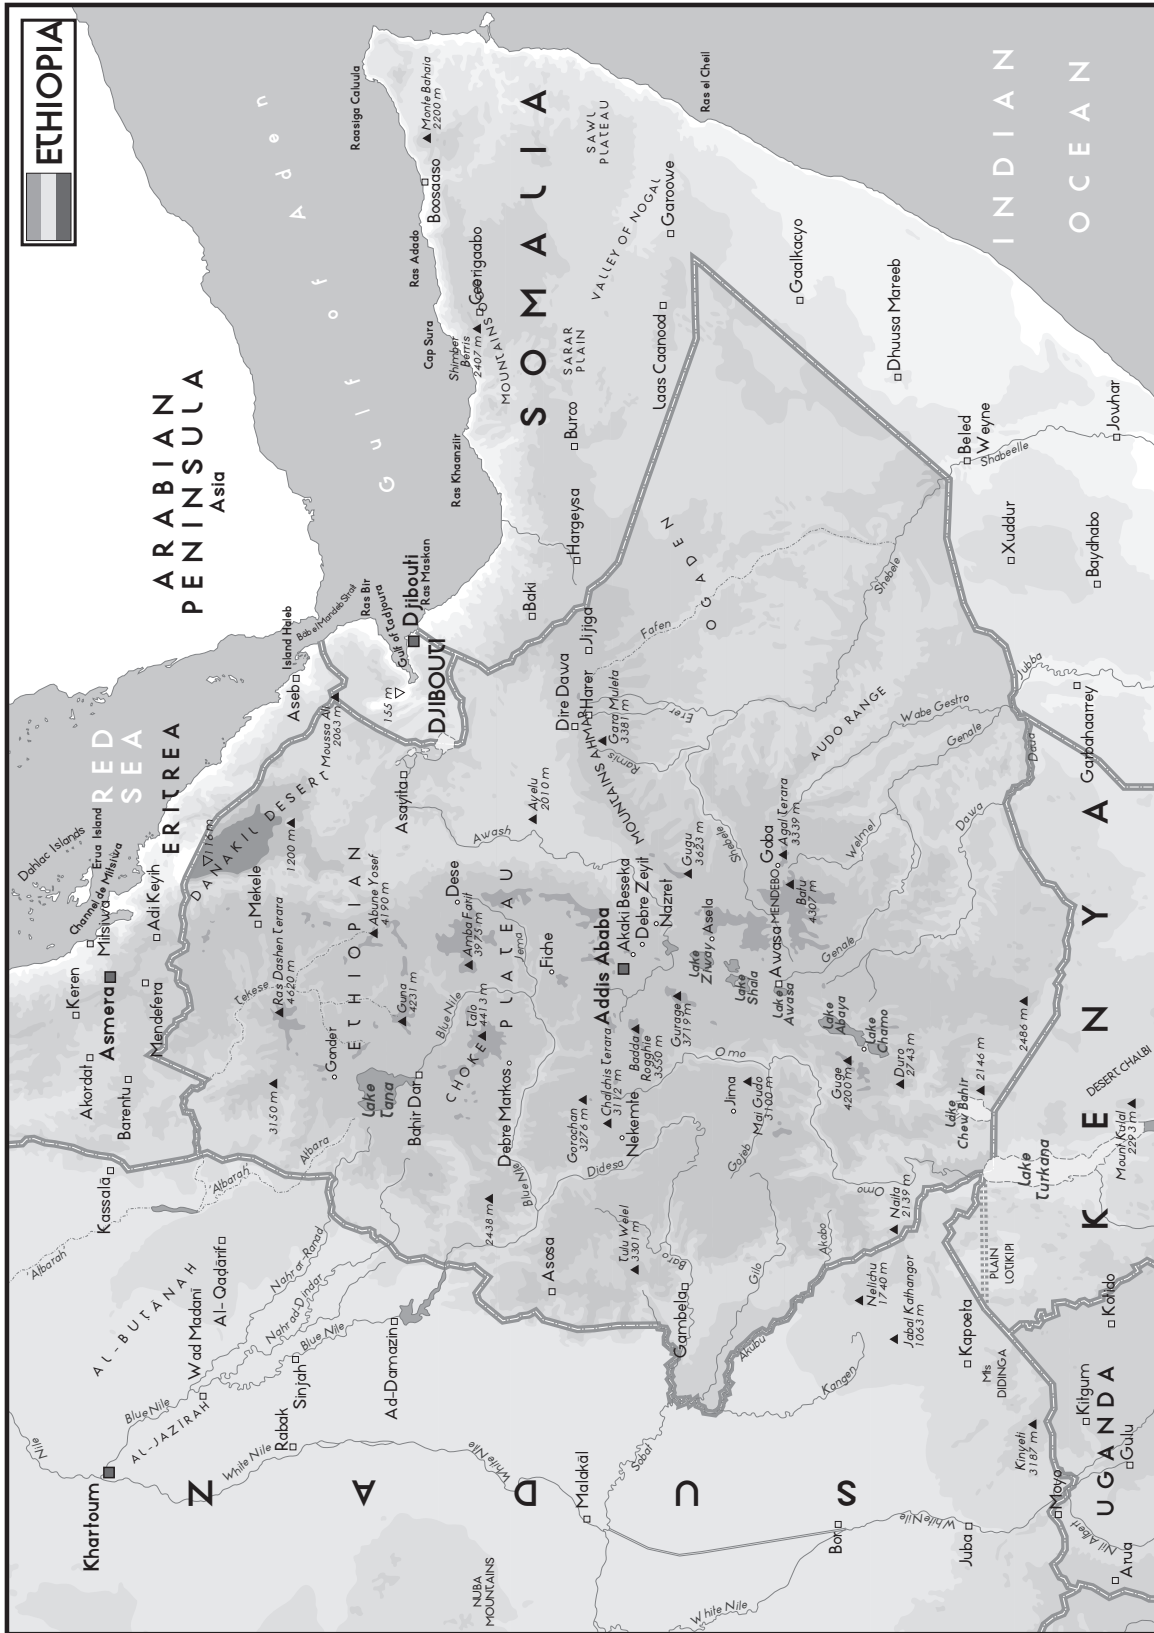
ETHIOPIA

ARABIAN PENINSULA
Asia

Gulf of Aden

INDIAN OCEAN

SOMALIA

Raasiga Caluula
Monte Bahaia 2200 m
Ras el Cheil
Bosaaso
SAWL PLATEAU
Ras Adado
Ceerigaabo
VALLEY OF NOGAL
Garoowe
Cap Sura
Shimbel Berris 2407 m
MOUNTAINS
SARAR PLAIN
Laas Caanood
Gaalkacyo
Ras Khanzilir
Burco
Dhuusa Mareeb
Hargeysa
Beled Weyne
Jowhar
Shabeelle
Xuddur
Baydhabo
OGADEN
Baki
Jijiga
Fafen
Shebele

RED SEA
ERITREA
Dahlac Islands
Channel de Mitsiwa
Etua Island
Mitsiwa
Island Haleb
Bab el Mandeb Strait
Ras Bir
Djibouti
Ras Maskan
Gulf of Tadjoura
DJIBOUTI
Aseb
Moussa Ali 2063 m
155 m
Asayita
DANAKIL DESERT
116 m
1200 m
Adi Keyih
Keren
Asmera
Mendefera
Akordat
Barentu
Kassala
Mekele
Abune Yosef 4190 m
Ras Dashen Terara 4620 m
Tekese
ETHIOPIAN PLATEAU
Dese
Amba Farit 3975 m
Guna 4231 m
Gonder
3150 m
Lake Tana
Bahir Dar
Blue Nile
CHOKE
Tulo 4413 m
Debre Markos
Fiche
Jema
Awash
Ayelu 2010 m
Dire Dawa
Harer
Gara Mulata 3381 m
AHMAR MOUNTAINS
Ramis
Erer
Wabe Gestro
AUDO RANGE
Genale
Dawa
Weyb
Welmel
Gugu 3625 m
Shebele
Goba
Agal Terara 3339 m
Batu 4307 m
MENDEBO
Addis Ababa
Akaki Beseka
Debre Zeyit
Nazret
Asela
Lake Ziway
Lake Shala
Awasa
Lake Awasa
Genale
Lake Abaya
Lake Chamo
Duro 2743 m
Gurage 3719 m
Badda Roggiie 3550 m
Chalchis Terara 3112 m
Garochan 3276 m
Nekemte
Albara
Albarah
Didesa
Omo
Jima
Mai Gudo 3100 m
Gojeb
Guge 4200 m
Lake Chew Bahir
2146 m
2486 m
DESERT CHALBI
Lake Turkana
Mount Kulal 2293 m
Naita 2139 m
Omo
Akobo
Gilo
Baro
Tulu Welel 3301 m
Asosa
2438 m
Gambela
Nelidhu 1740 m
Jabal Kathangor 1063 m
PLAIN LOTIKIPI
Kapoeta
Mts DIDINGA
Kinyeti 3187 m
Kangen
Akubu
Kolido
Kitgum
Gulu
Moyo
Arua
Albert Nile
UGANDA
KENYA
Garbahaarrey
Juba
Jubba
Dawa

AL-BUTANAH
Albarah
Al-Qadarif
Wad Madani
Nahr ar-Rahad
Nahr ad-Dindar
Blue Nile
Sinjah
Ad-Damazin
AL-JAZIRAH
Rabak
White Nile
Nile
Khartoum
SUDAN
Malakal
Sobat
White Nile
Bor
Juba
NUBA MOUNTAINS
White Nile